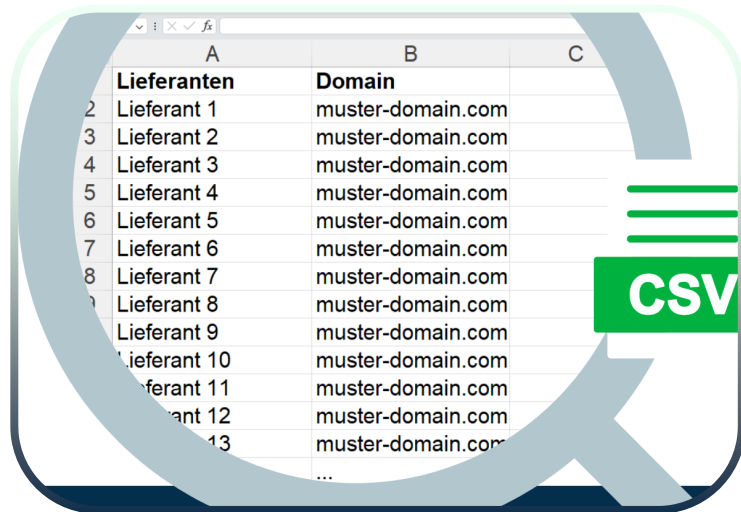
fx

| | A | B | C |
|---|---|---|---|
| | Lieferanten | Domain | |
| 2 | Lieferant 1 | muster-domain.com | |
| 3 | Lieferant 2 | muster-domain.com | |
| 4 | Lieferant 3 | muster-domain.com | |
| 5 | Lieferant 4 | muster-domain.com | |
| 6 | Lieferant 5 | muster-domain.com | |
| 7 | Lieferant 6 | muster-domain.com | |
| 8 | Lieferant 7 | muster-domain.com | |
| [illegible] | Lieferant 8 | muster-domain.com | |
| | Lieferant 9 | muster-domain.com | |
| | Lieferant 10 | muster-domain.com | |
| | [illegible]erant 11 | muster-domain.com | |
| | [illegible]erant 12 | muster-domain.com | |
| | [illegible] 13 | muster-domain.com | |
| | | ... | |

CSV